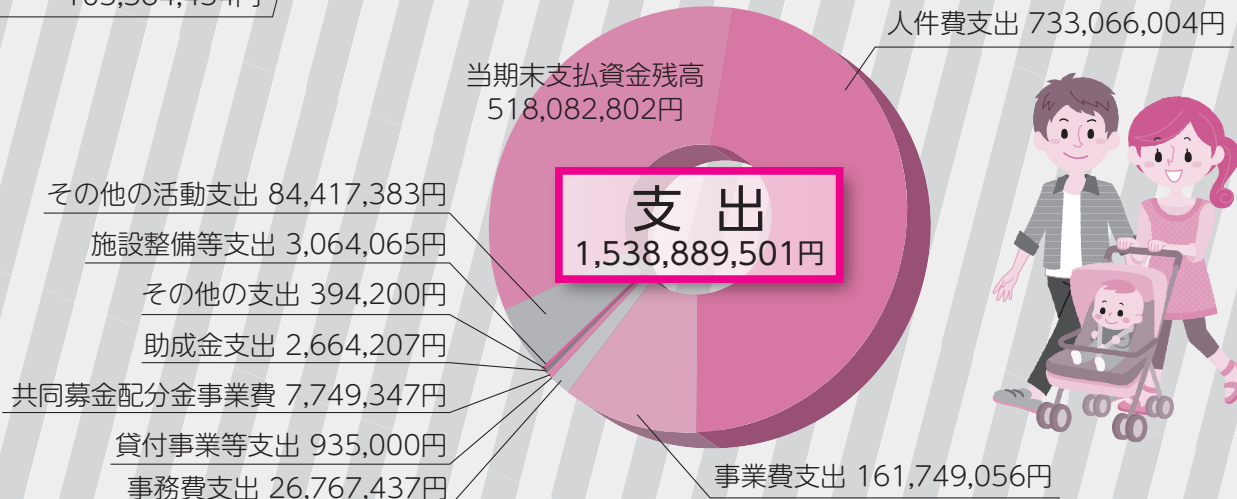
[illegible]

人件費支出 733,066,004円

当期末支払資金残高
518,082,802円

支 出
1,538,889,501円

その他の活動支出 84,417,383円

施設整備等支出 3,064,065円

その他の支出 394,200円

助成金支出 2,664,207円

共同募金配分金事業費 7,749,347円

貸付事業等支出 935,000円

事務費支出 26,767,437円

事業費支出 161,749,056円